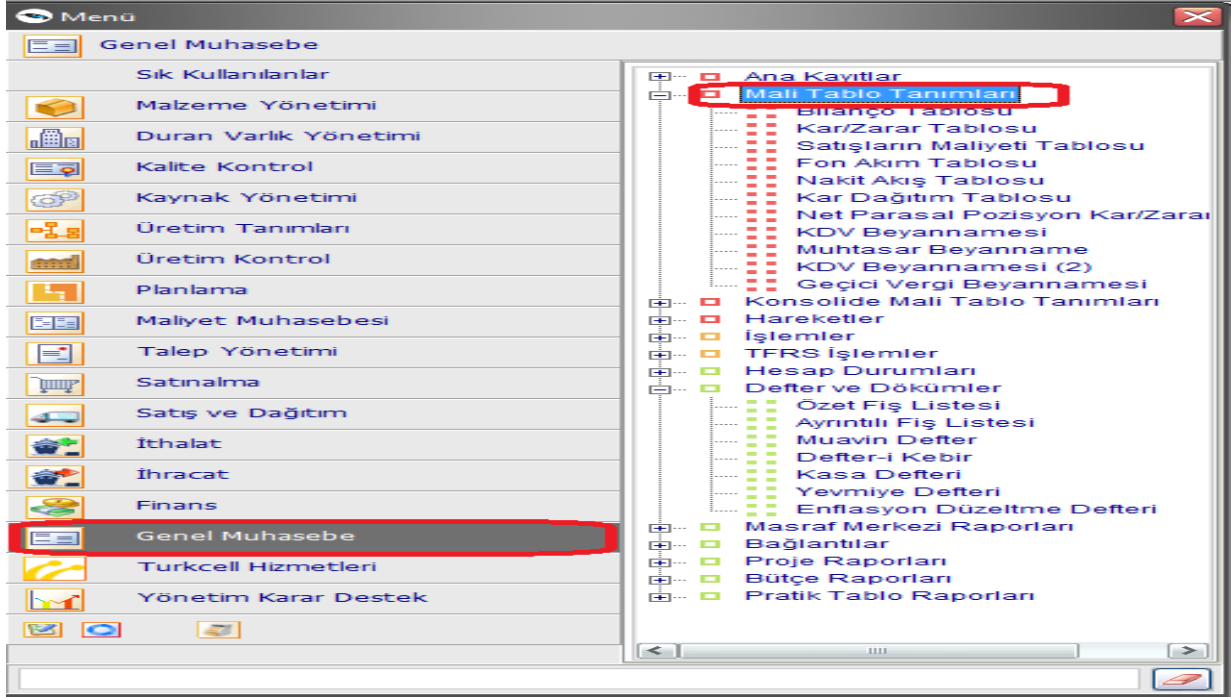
Menü

Genel Muhasebe

Sık Kullanılanlar
Malzeme Yönetimi
Duran Varlık Yönetimi
Kalite Kontrol
Kaynak Yönetimi
Üretim Tanımları
Üretim Kontrol
Planlama
Maliyet Muhasebesi
Talep Yönetimi
Satınalma
Satış ve Dağıtım
İthalat
İhracat
Finans
Genel Muhasebe
Turkcell Hizmetleri
Yönetim Karar Destek

Ana Kayıtlar
Mali Tablo Tanımları
Bilanço Tablosu
Kar/Zarar Tablosu
Satışların Maliyeti Tablosu
Fon Akım Tablosu
Nakit Akış Tablosu
Kar Dağıtım Tablosu
Net Parasal Pozisyon Kar/Zara
KDV Beyannamesi
Muhtasar Beyanname
KDV Beyannamesi (2)
Geçici Vergi Beyannamesi
Konsolide Mali Tablo Tanımları
Hareketler
İşlemler
TFRS İşlemler
Hesap Durumları
Defter ve Dökümler
Özet Fiş Listesi
Ayrıntılı Fiş Listesi
Muavin Defter
Defter-i Kebir
Kasa Defteri
Yevmiye Defteri
Enflasyon Düzeltme Defteri
Masraf Merkezi Raporları
Bağlantılar
Proje Raporları
Bütçe Raporları
Pratik Tablo Raporları